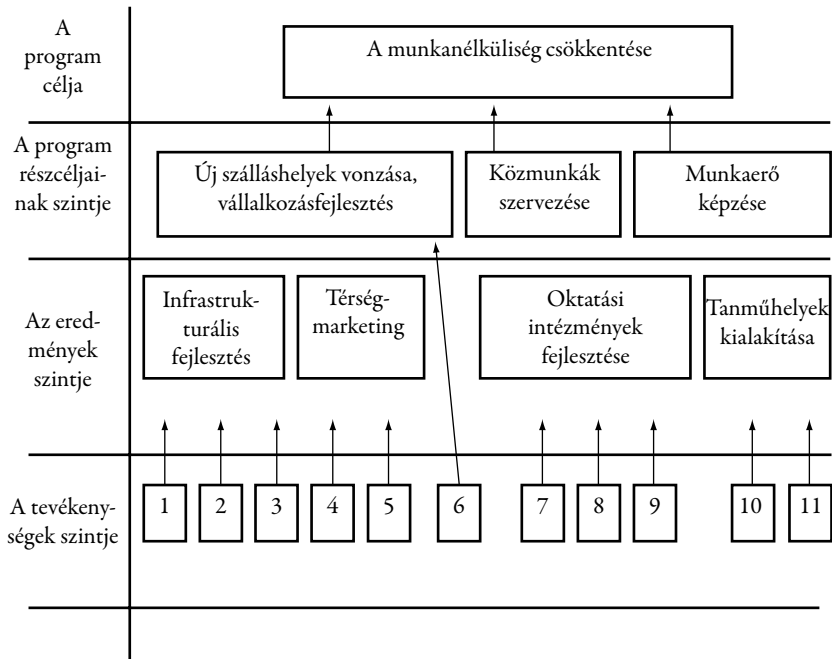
A program célja

A munkanélküliség csökkentése

A program részcéljainak szintje

Új szálláshelyek vonzása, vállalkozásfejlesztés

Közmunkák szervezése

Munkaerő képzése

Az eredmények szintje

Infrastrukturális fejlesztés

Térségmarketing

Oktatási intézmények fejlesztése

Tanműhelyek kialakítása

A tevékenységek szintje

1

2

3

4

5

6

7

8

9

10

11